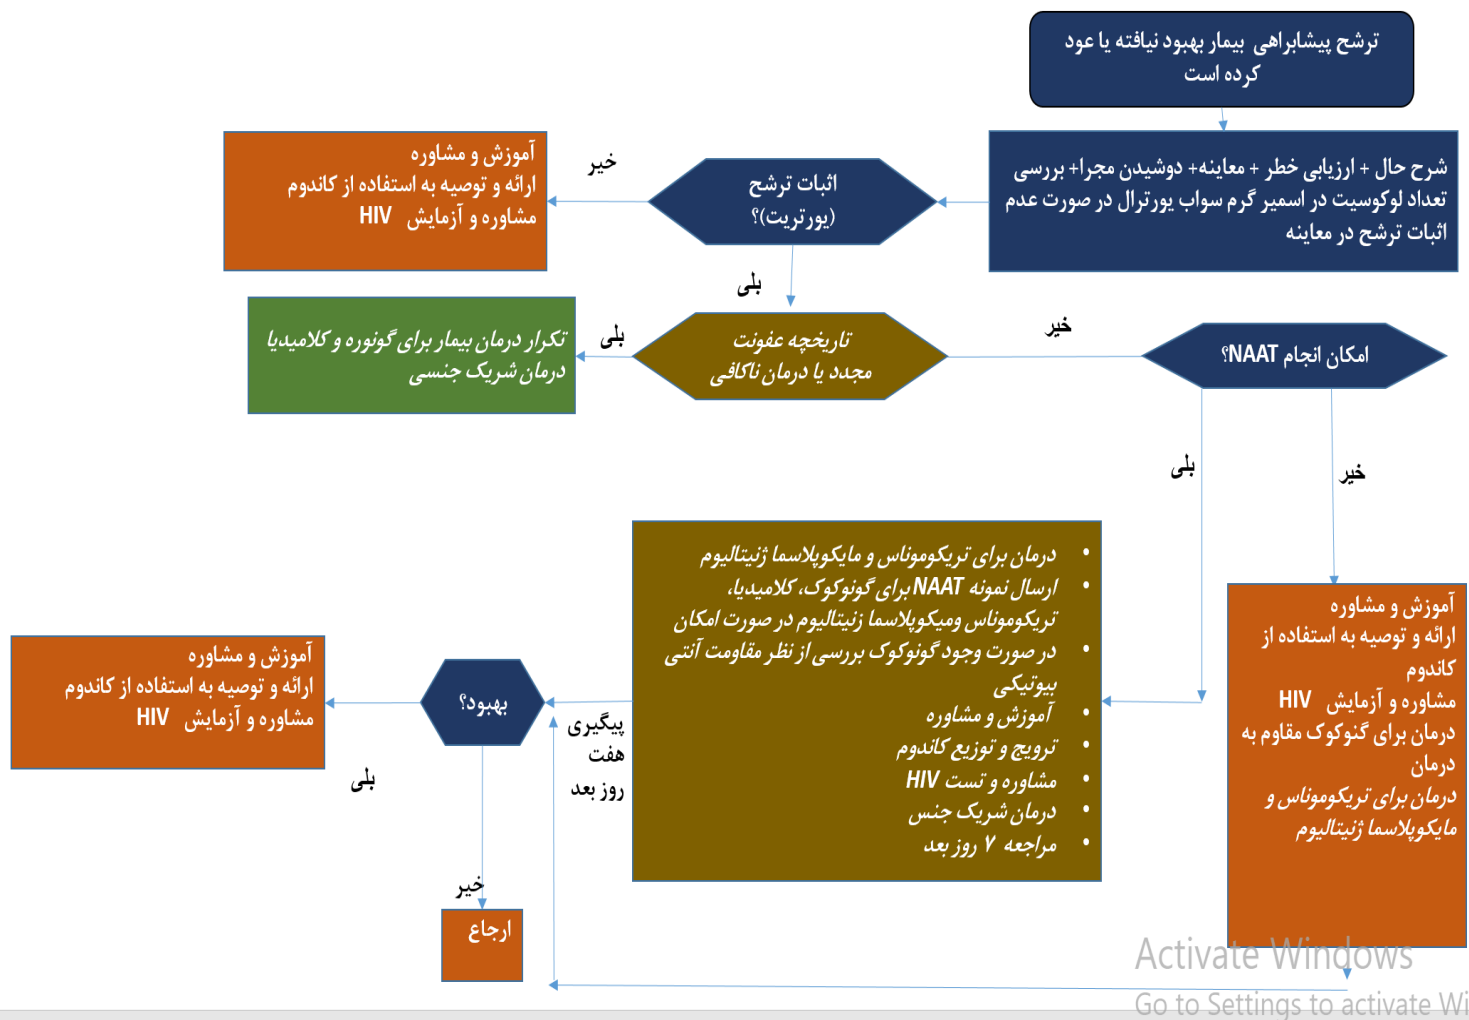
ترشح پیشابراهی بیمار بهبود نیافته یا عود کرده است

شرح حال + ارزیابی خطر + معاینه+ دوشیدن مجرا+ بررسی تعداد لوکوسیت در اسمیر گرم سواب یورترال در صورت عدم اثبات ترشح در معاینه

اثبات ترشح (یورتریت)؟

خیر

آموزش و مشاوره
ارائه و توصیه به استفاده از کاندوم
مشاوره و آزمایش HIV

بلی

تاریخچه عفونت مجدد یا درمان ناکافی

بلی

تکرار درمان بیمار برای گونوره و کلامیدیا
درمان شریک جنسی

خیر

امکان انجام NAAT؟

بلی

خیر

- درمان برای تریکوموناس و مایکوپلاسما ژنیتالیوم
- ارسال نمونه NAAT برای گونوکوک، کلامیدیا، تریکوموناس ومیکوپلاسما ژنیتالیوم در صورت امکان
- در صورت وجود گونوکوک بررسی از نظر مقاومت آنتی بیوتیکی
- آموزش و مشاوره
- ترویج و توزیع کاندوم
- مشاوره و تست HIV
- درمان شریک جنس
- مراجعه ۷ روز بعد

آموزش و مشاوره
ارائه و توصیه به استفاده از کاندوم
مشاوره و آزمایش HIV
درمان برای گنوکوک مقاوم به درمان
درمان برای تریکوموناس و مایکوپلاسما ژنیتالیوم

بهبود؟

پیگیری هفت روز بعد

آموزش و مشاوره
ارائه و توصیه به استفاده از کاندوم
مشاوره و آزمایش HIV

بلی

خیر

ارجاع

Activate Windows
Go to Settings to activate Wi